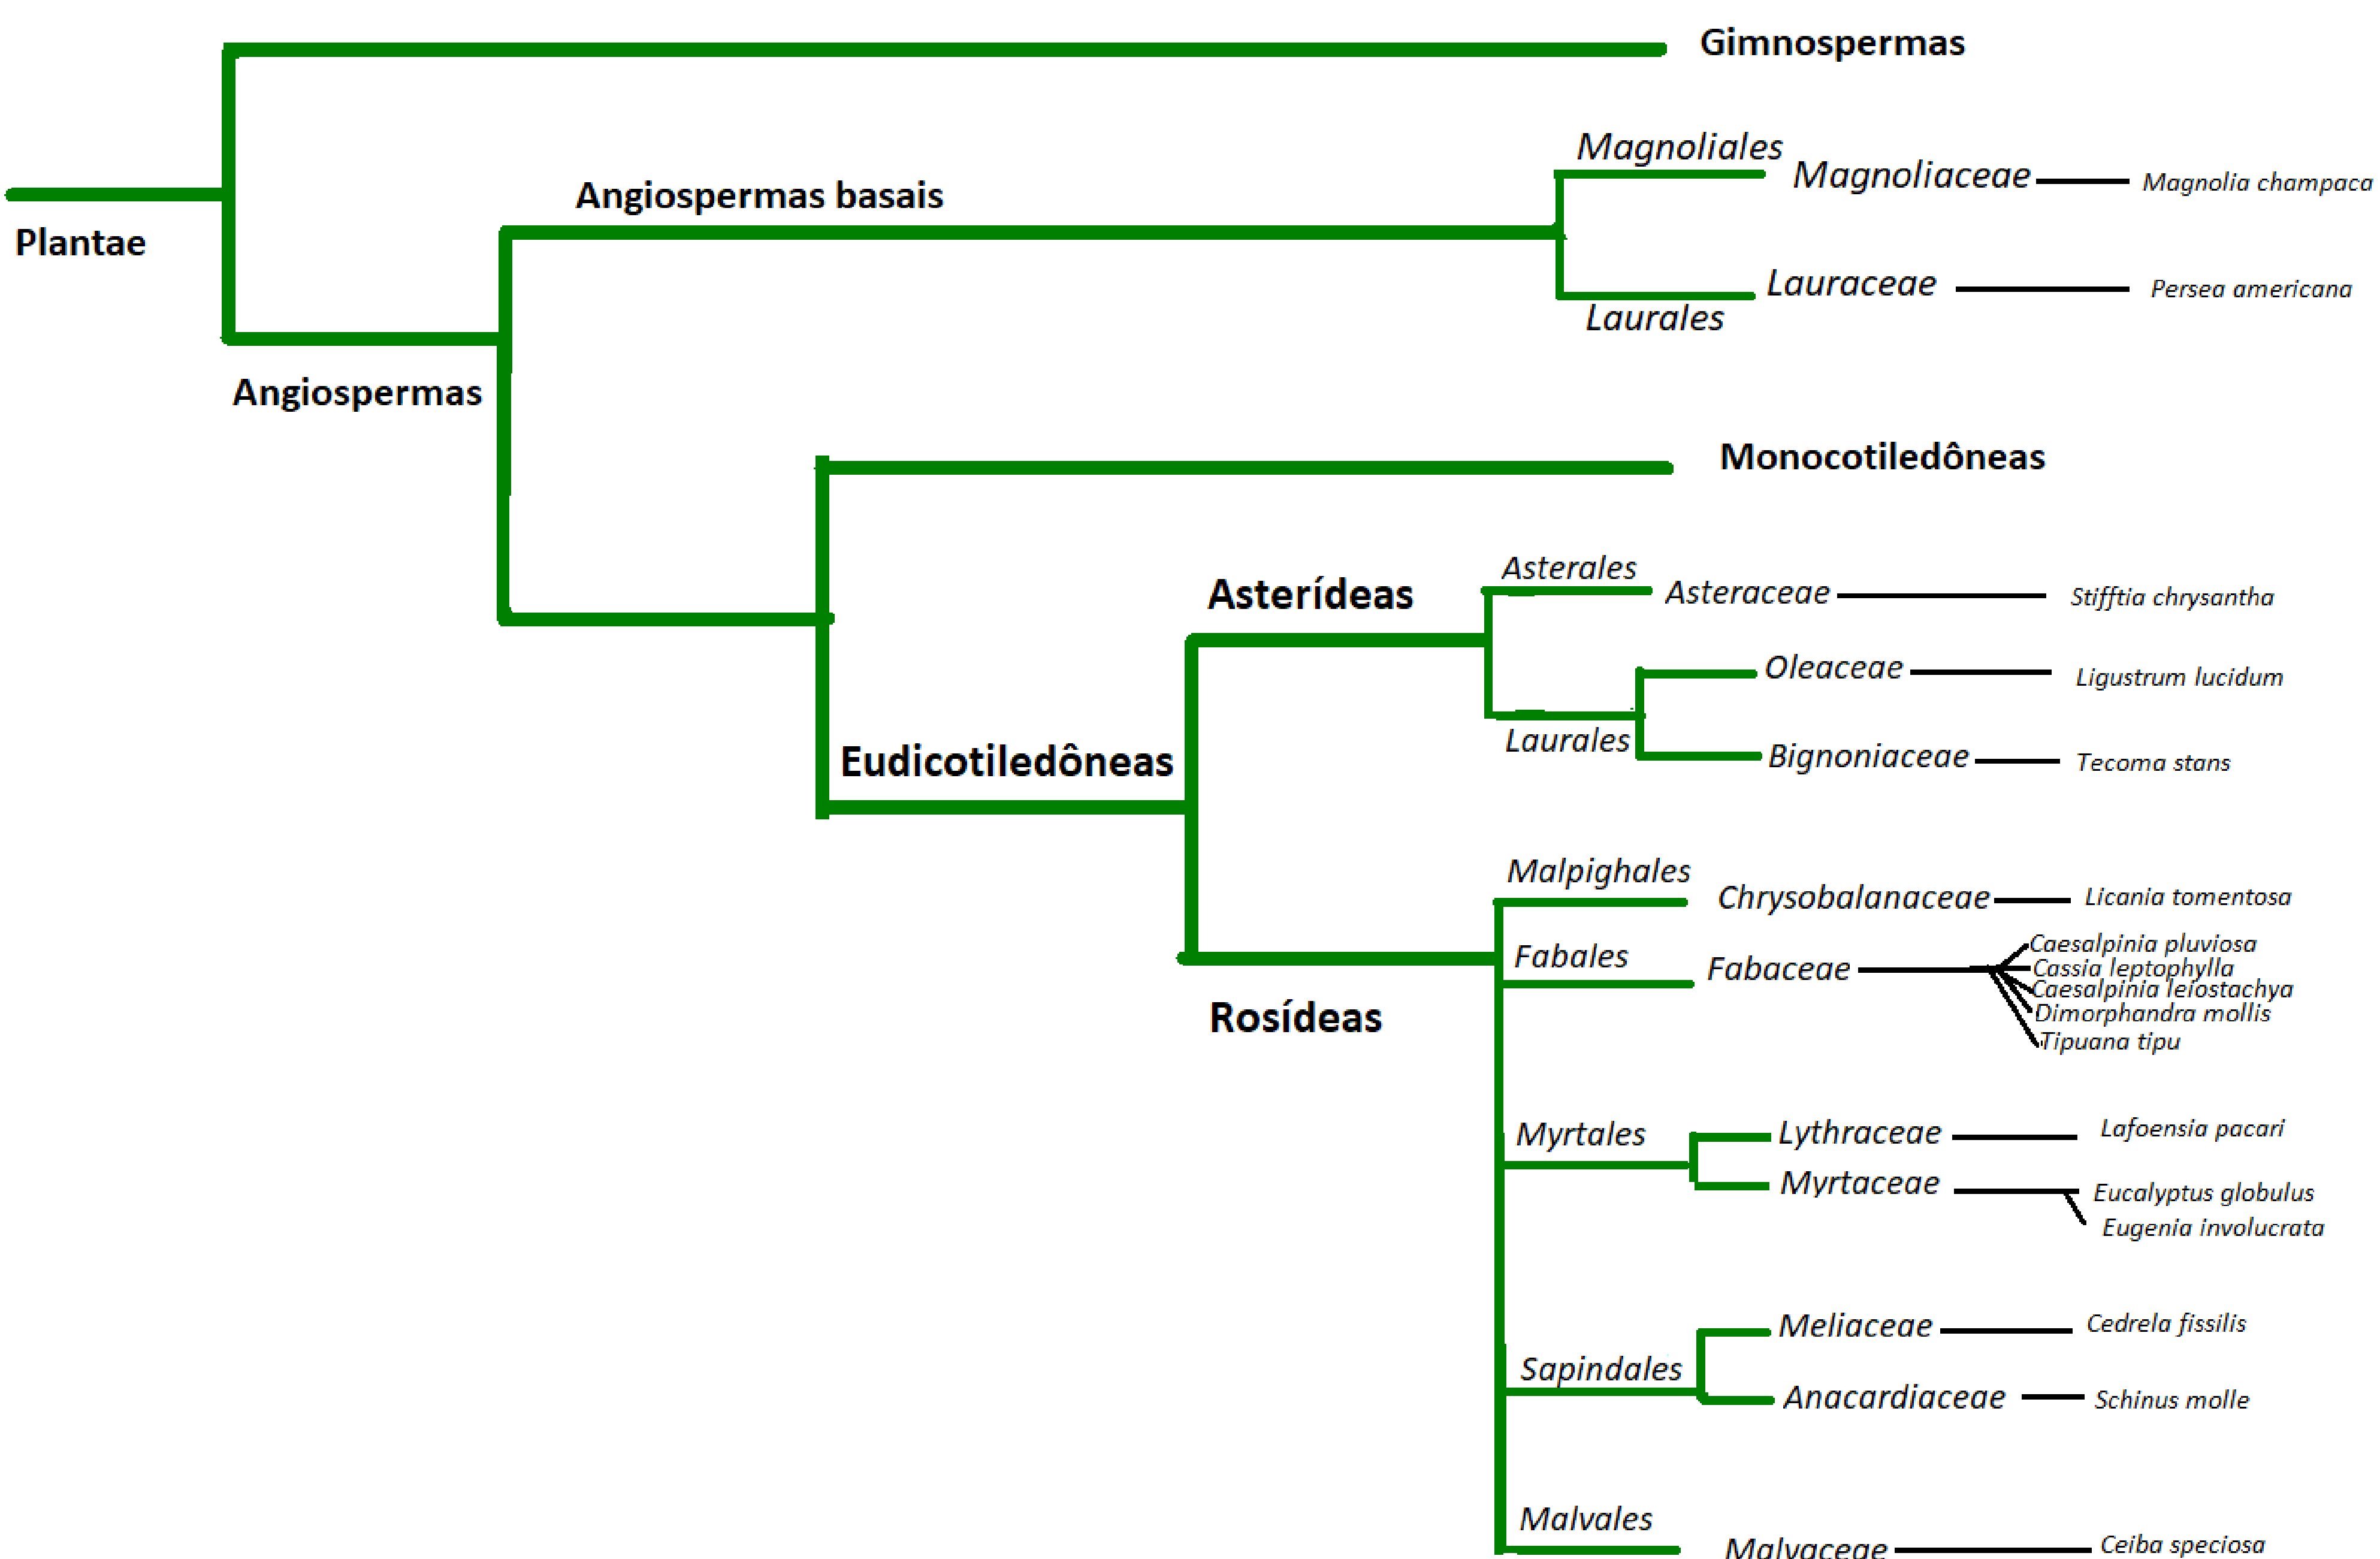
Gimnospermas

Plantae

Angiospermas basais

Magnoliales

Magnoliaceae

Magnolia champaca

Lauraceae

Persea americana

Laurales

Angiospermas

Monocotiledôneas

Asterales

Asterídeas

Asteraceae

Stifftia chrysantha

Oleaceae

Ligustrum lucidum

Laurales

Bignoniaceae

Tecoma stans

Eudicotiledôneas

Malpighales

Chrysobalanaceae

Licania tomentosa

Fabales

Fabaceae

Caesalpinia pluviosa
Cassia leptophylla
Caesalpinia leiostachya
Dimorphandra mollis
Tipuana tipu

Rosídeas

Myrtales

Lythraceae

Lafoensia pacari

Myrtaceae

Eucalyptus globulus
Eugenia involucrata

Meliaceae

Cedrela fissilis

Sapindales

Anacardiaceae

Schinus molle

Malvales

Malvaceae

Ceiba speciosa